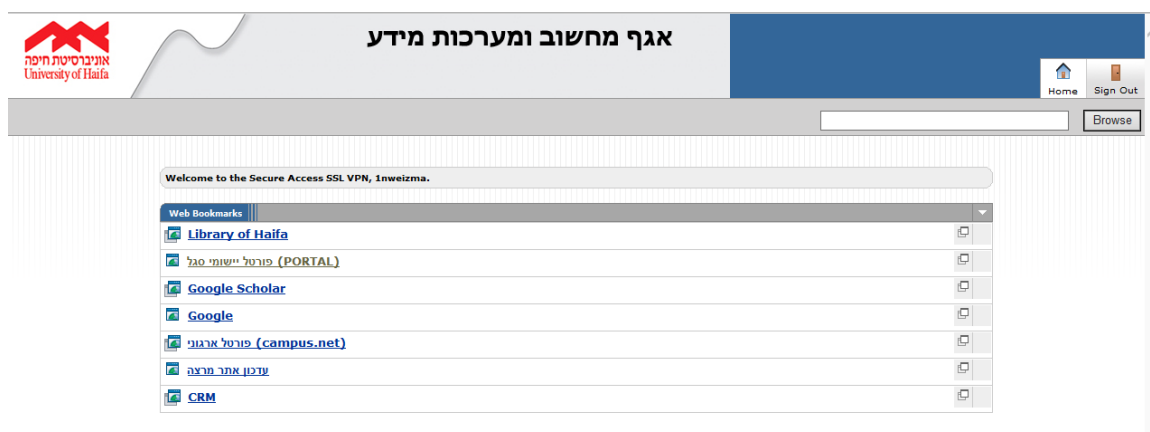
אוניברסיטת חיפה
University of Haifa

אגף מחשוב ומערכות מידע

Home
Sign Out

Browse

Welcome to the Secure Access SSL VPN, 1nweizma.

Web Bookmarks

Library of Haifa
פורטל יישומי סגל (PORTAL)
Google Scholar
Google
פורטל ארגוני (campus.net)
עדכון אתר מרצה
CRM